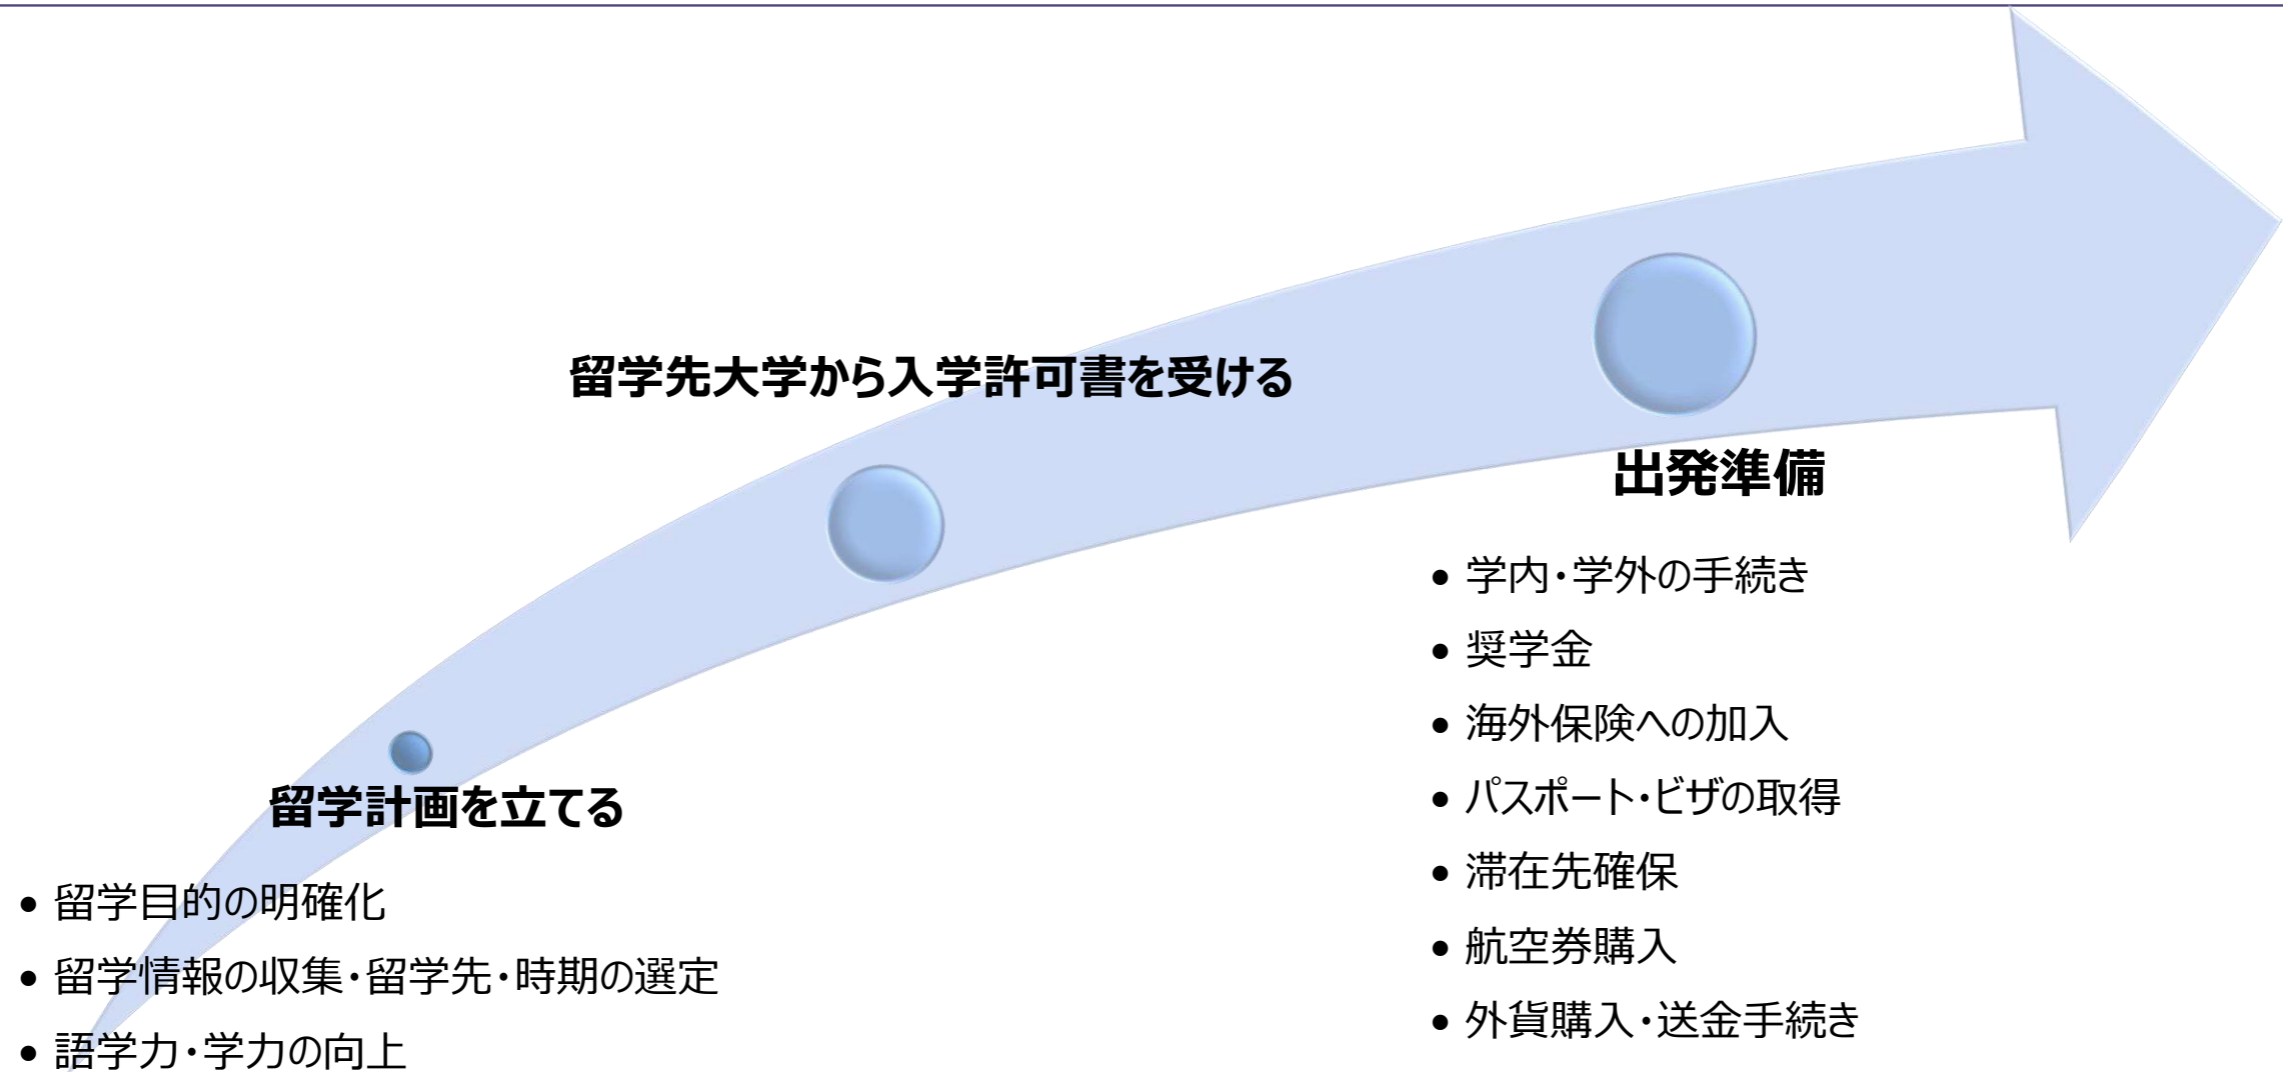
留学計画を立てる

- 留学目的の明確化
- 留学情報の収集・留学先・時期の選定
- 語学力・学力の向上

留学先大学から入学許可書を受ける

出発準備

- 学内・学外の手続き
- 奨学金
- 海外保険への加入
- パスポート・ビザの取得
- 滞在先確保
- 航空券購入
- 外貨購入・送金手続き